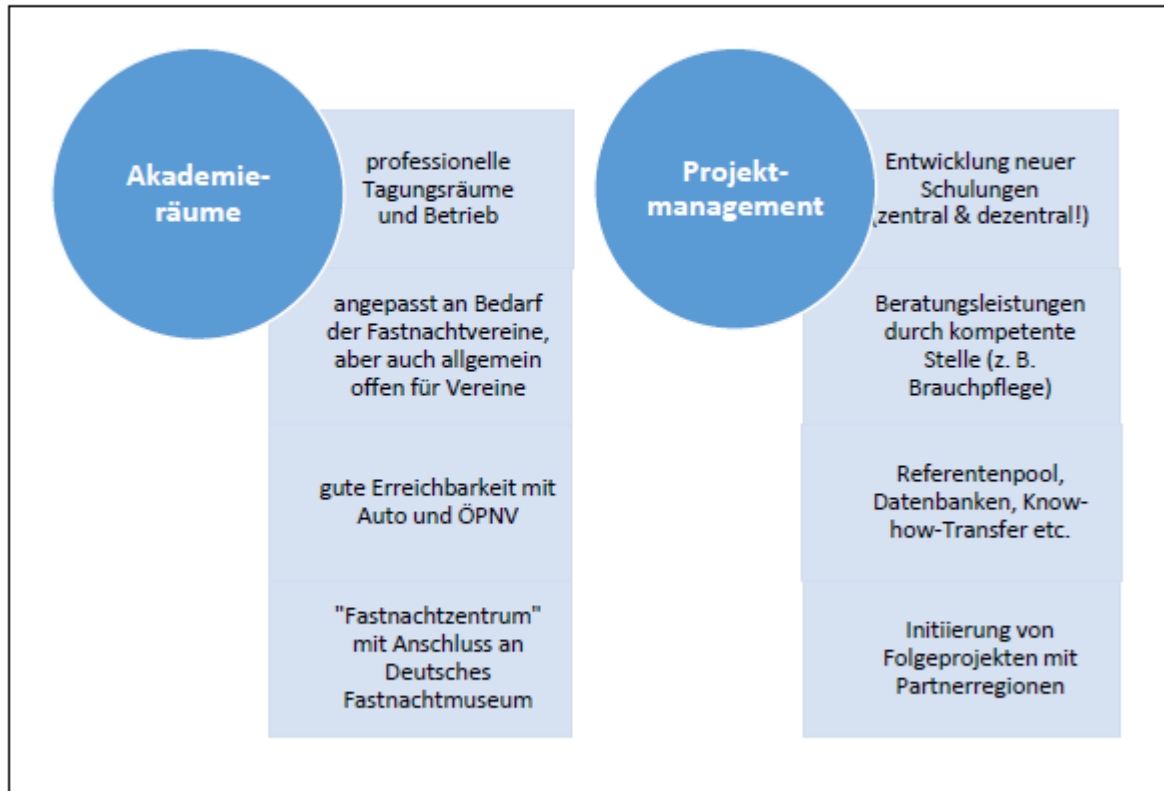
Akademieräume

professionelle Tagungsräume und Betrieb

angepasst an Bedarf der Fastnachtvereine, aber auch allgemein offen für Vereine

gute Erreichbarkeit mit Auto und ÖPNV

"Fastnachtzentrum" mit Anschluss an Deutsches Fastnachtmuseum

Projektmanagement

Entwicklung neuer Schulungen (zentral & dezentral!)

Beratungsleistungen durch kompetente Stelle (z. B. Brauchpflege)

Referentenpool, Datenbanken, Know-how-Transfer etc.

Initiierung von Folgeprojekten mit Partnerregionen